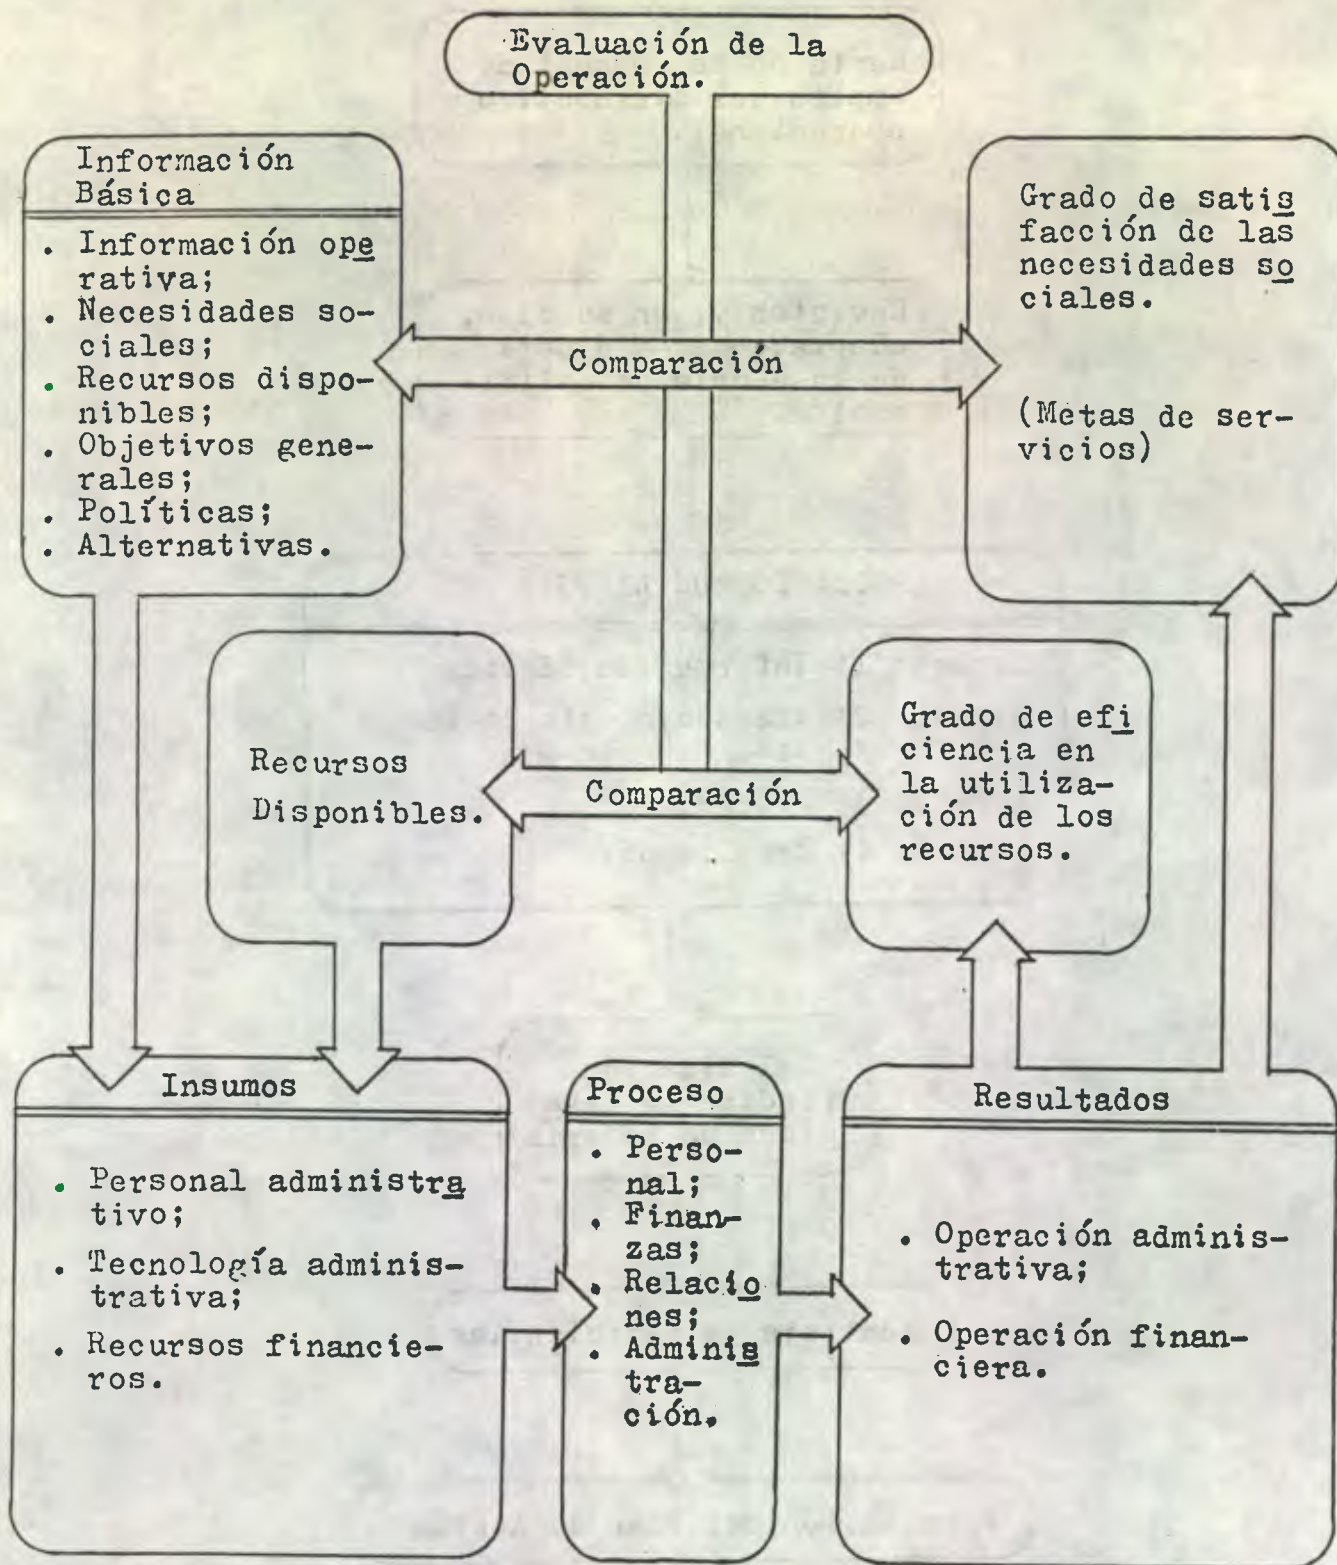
Evaluación de la Operación.

Información Básica

. Información operativa;
. Necesidades sociales;
. Recursos disponibles;
. Objetivos generales;
. Políticas;
. Alternativas.

Comparación

Grado de satisfacción de las necesidades sociales.

(Metas de servicios)

Recursos Disponibles.

Comparación

Grado de eficiencia en la utilización de los recursos.

Insumos

. Personal administrativo;
. Tecnología administrativa;
. Recursos financieros.

Proceso

. Personal;
. Finanzas;
. Relaciones;
. Administración.

Resultados

. Operación administrativa;
. Operación financiera.